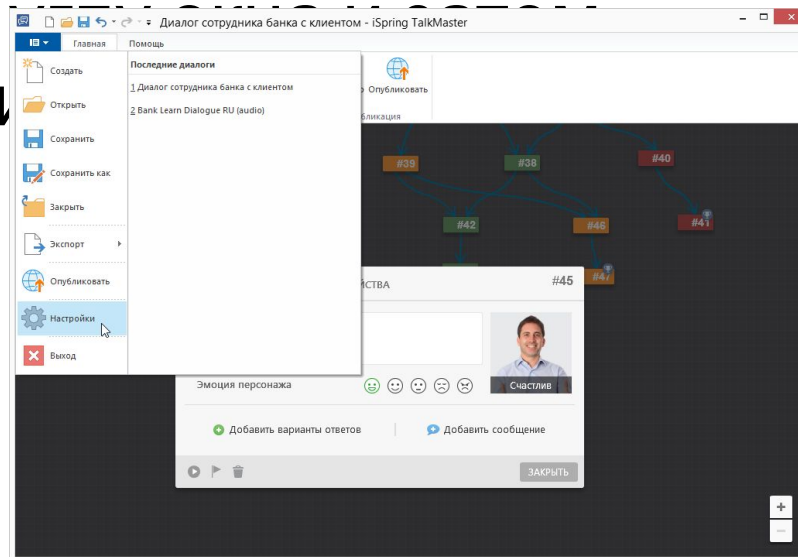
Диалог сотрудника банка с клиентом - iSpring TalkMaster

Главная
Помощь

Создать
Открыть
Сохранить
Сохранить как
Закрыть
Экспорт
Опубликовать
Настройки
Выход

Последние диалоги
1 Диалог сотрудника банка с клиентом
2 Bank Learn Dialogue RU (audio)

Опубликовать
бликация

#39
#38
#40
#42
#46
#41
#47

йства
#45

Эмоция персонажа
Счастлив

Добавить варианты ответов
Добавить сообщение

ЗАКРЫТЬ

+
−